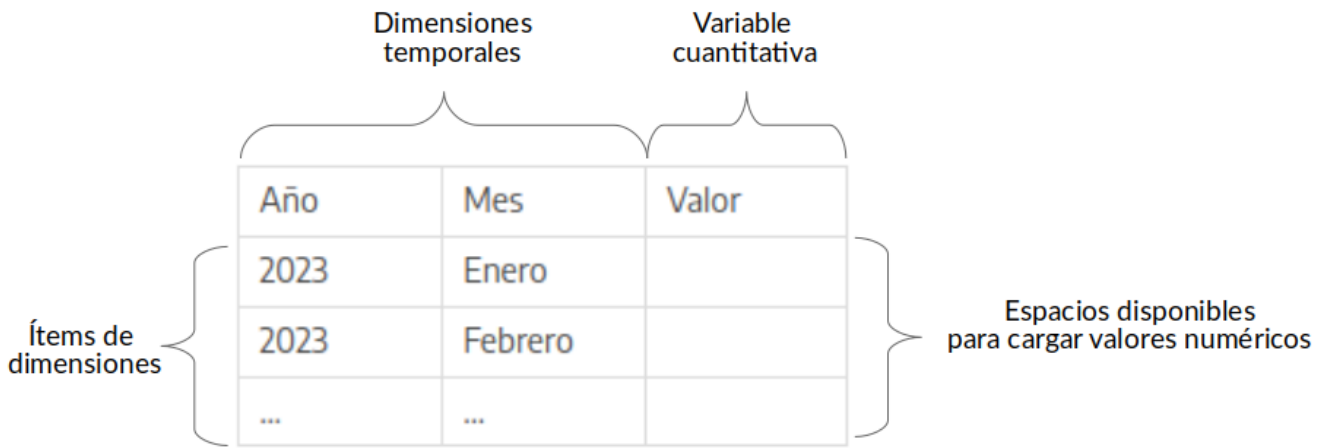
Dimensiones temporales

Variable cuantitativa

| Año | Mes | Valor |
|---|---|---|
| 2023 | Enero | |
| 2023 | Febrero | |
| ... | ... | |

Ítems de dimensiones

Espacios disponibles para cargar valores numéricos